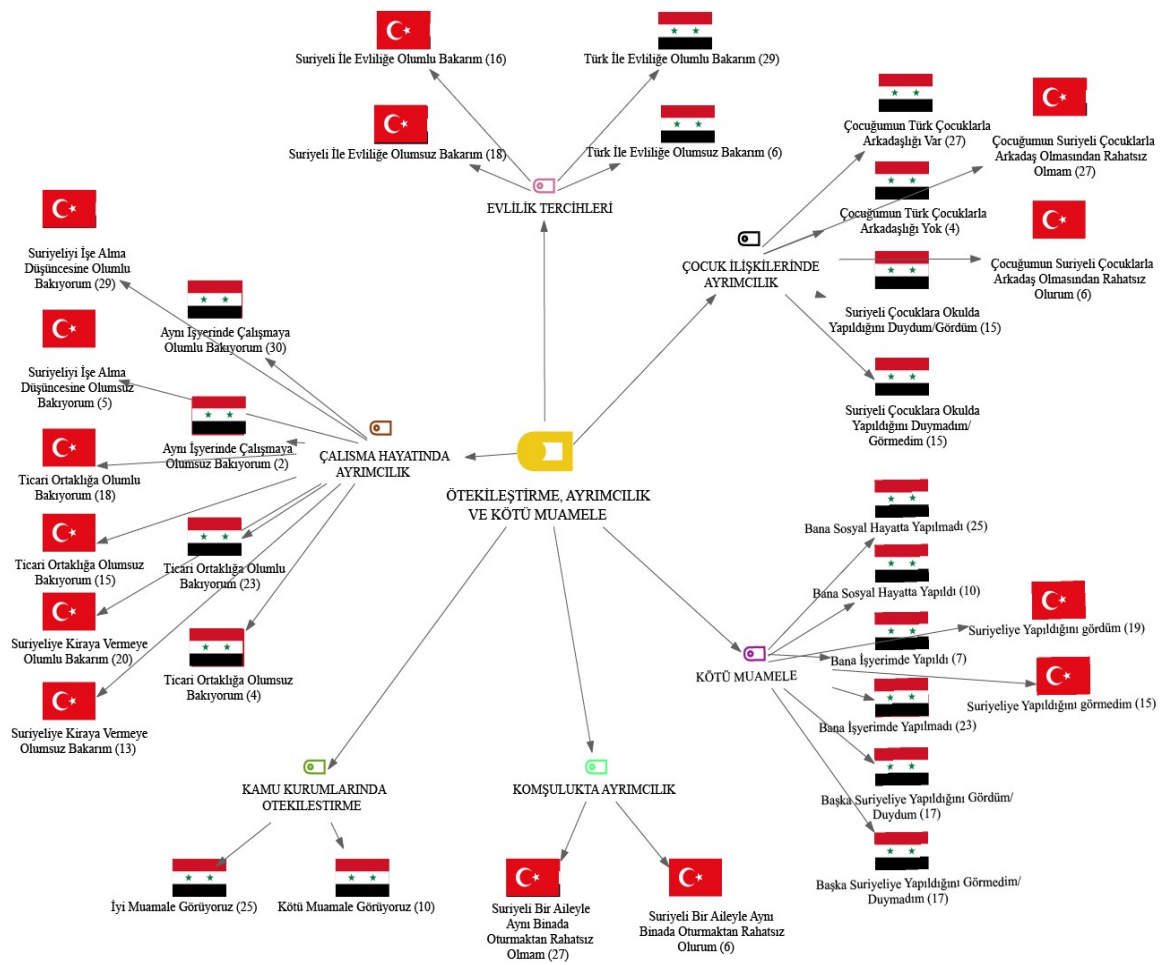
Suriyeli İle Evliliğe Olumlu Bakarım (16)

Türk İle Evliliğe Olumlu Bakarım (29)

Suriyeli İle Evliliğe Olumsuz Bakarım (18)

Türk İle Evliliğe Olumsuz Bakarım (6)

EVLİLİK TERCİHLERİ

Çocuğumun Türk Çocuklarla Arkadaşlığı Var (27)

Çocuğumun Suriyeli Çocuklarla Arkadaş Olmasından Rahatsız Olmam (27)

Çocuğumun Türk Çocuklarla Arkadaşlığı Yok (4)

Çocuğumun Suriyeli Çocuklarla Arkadaş Olmasından Rahatsız Olurum (6)

ÇOCUK İLİŞKİLERİNDE AYRIMCILIK

Suriyeli Çocuklara Okulda Yapıldığını Duydum/Gördüm (15)

Suriyeli Çocuklara Okulda Yapıldığını Duymadım/ Görmedim (15)

Suriyeliyi İşe Alma Düşüncesine Olumlu Bakıyorum (29)

Aynı İşyerinde Çalışmaya Olumlu Bakıyorum (30)

Suriyeliyi İşe Alma Düşüncesine Olumsuz Bakıyorum (5)

Aynı İşyerinde Çalışmaya Olumsuz Bakıyorum (2)

ÇALIŞMA HAYATINDA AYRIMCILIK

Ticari Ortaklığa Olumlu Bakıyorum (18)

ÖTEKİLEŞTİRME, AYRIMCILIK VE KÖTÜ MUAMELE

Ticari Ortaklığa Olumsuz Bakıyorum (15)

Ticari Ortaklığa Olumlu Bakıyorum (23)

Suriyeliye Kiraya Vermeye Olumlu Bakarım (20)

Ticari Ortaklığa Olumsuz Bakıyorum (4)

Suriyeliye Kiraya Vermeye Olumsuz Bakarım (13)

Bana Sosyal Hayatta Yapılmadı (25)

Bana Sosyal Hayatta Yapıldı (10)

Suriyeliye Yapıldığını gördüm (19)

Bana İşyerimde Yapıldı (7)

KÖTÜ MUAMELE

Suriyeliye Yapıldığını görmedim (15)

Bana İşyerimde Yapılmadı (23)

Başka Suriyeliye Yapıldığını Gördüm/ Duydum (17)

Başka Suriyeliye Yapıldığını Görmedim/ Duymadım (17)

KAMU KURUMLARINDA OTEKILESTIRME

KOMŞULUKTA AYRIMCILIK

İyi Muamale Görüyoruz (25)

Kötü Muamale Görüyoruz (10)

Suriyeli Bir Aileyle Aynı Binada Oturmaktan Rahatsız Olmam (27)

Suriyeli Bir Aileyle Aynı Binada Oturmaktan Rahatsız Olurum (6)